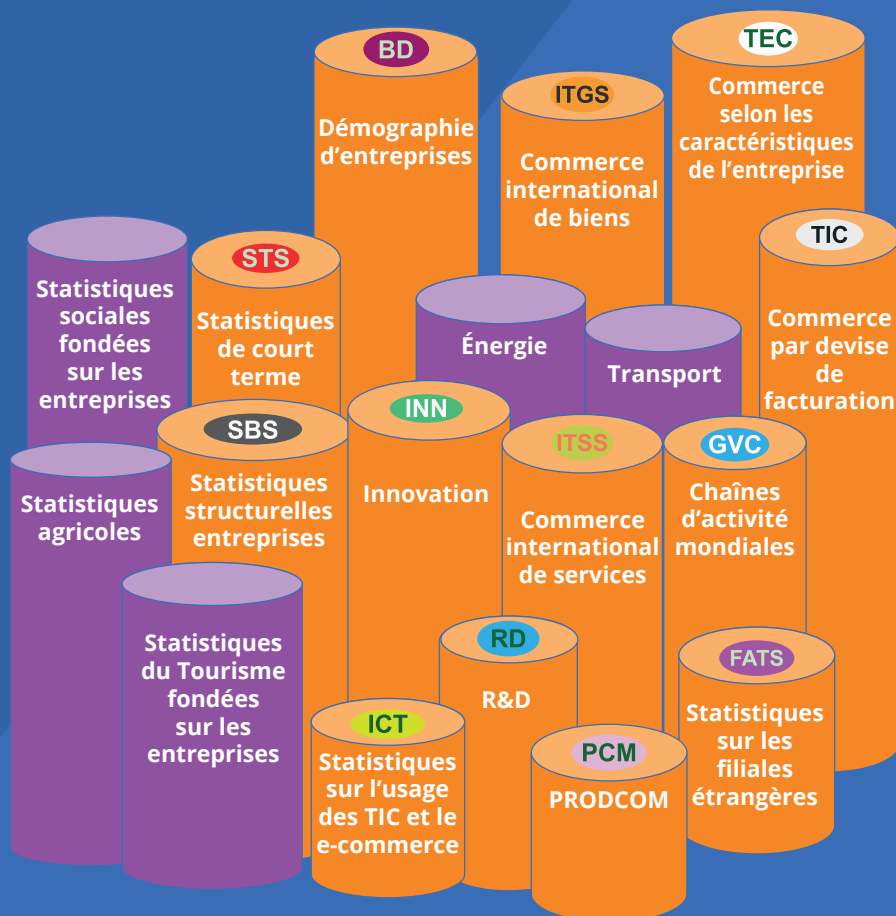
BD
Démographie d'entreprises

ITGS
Commerce international de biens

TEC
Commerce selon les caractéristiques de l'entreprise

TIC
Commerce par devise de facturation

Statistiques sociales fondées sur les entreprises

STS
Statistiques de court terme

Énergie

Transport

SBS
Statistiques structurelles entreprises

INN
Innovation

ITSS
Commerce international de services

GVC
Chaînes d'activité mondiales

Statistiques agricoles

Statistiques du Tourisme fondées sur les entreprises

RD
R&D

FATS
Statistiques sur les filiales étrangères

ICT
Statistiques sur l'usage des TIC et le e-commerce

PCM
PRODCOM